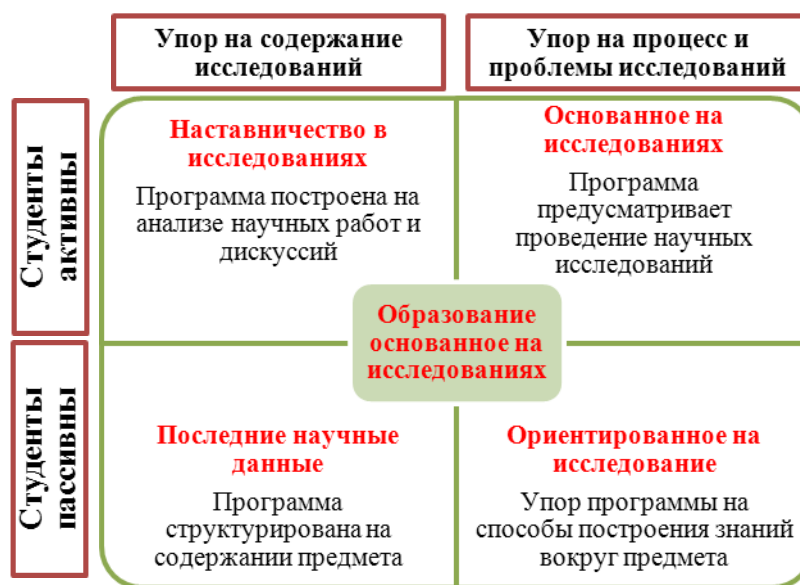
Упор на содержание исследований

Упор на процесс и проблемы исследований

Студенты активны

Студенты пассивны

Наставничество в исследованиях

Программа построена на анализе научных работ и дискуссий

Основанное на исследованиях

Программа предусматривает проведение научных исследований

Образование основанное на исследованиях

Последние научные данные

Программа структурирована на содержании предмета

Ориентированное на исследование

Упор программы на способы построения знаний вокруг предмета